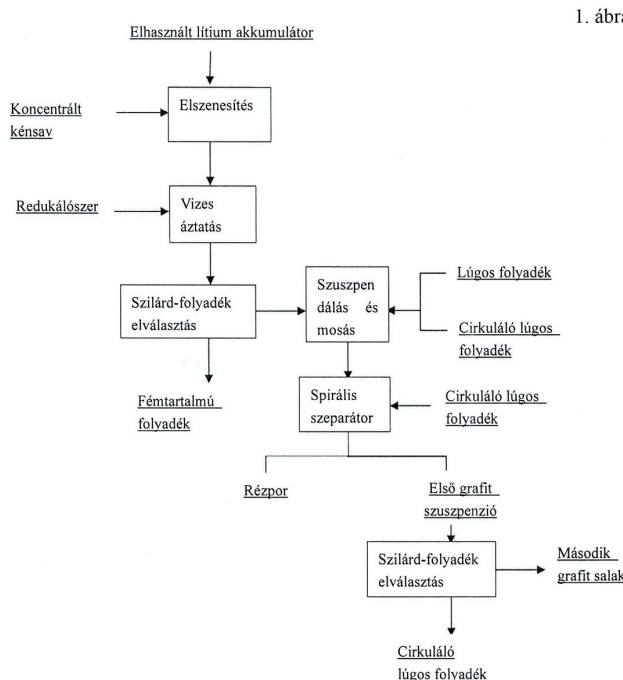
1. ábra

Elhasznált lítium akkumulátor

Koncentrált kénsav

Elszenesítés

Redukálószer

Vizes áztatás

Szilárd-folyadék elválasztás

Szuszpendálás és mosás

Lúgos folyadék

Cirkuláló lúgos folyadék

Fémtartalmú folyadék

Spirális szeparátor

Cirkuláló lúgos folyadék

Rézpor

Első grafit szuszpenzió

Szilárd-folyadék elválasztás

Második grafit salak

Cirkuláló lúgos folyadék